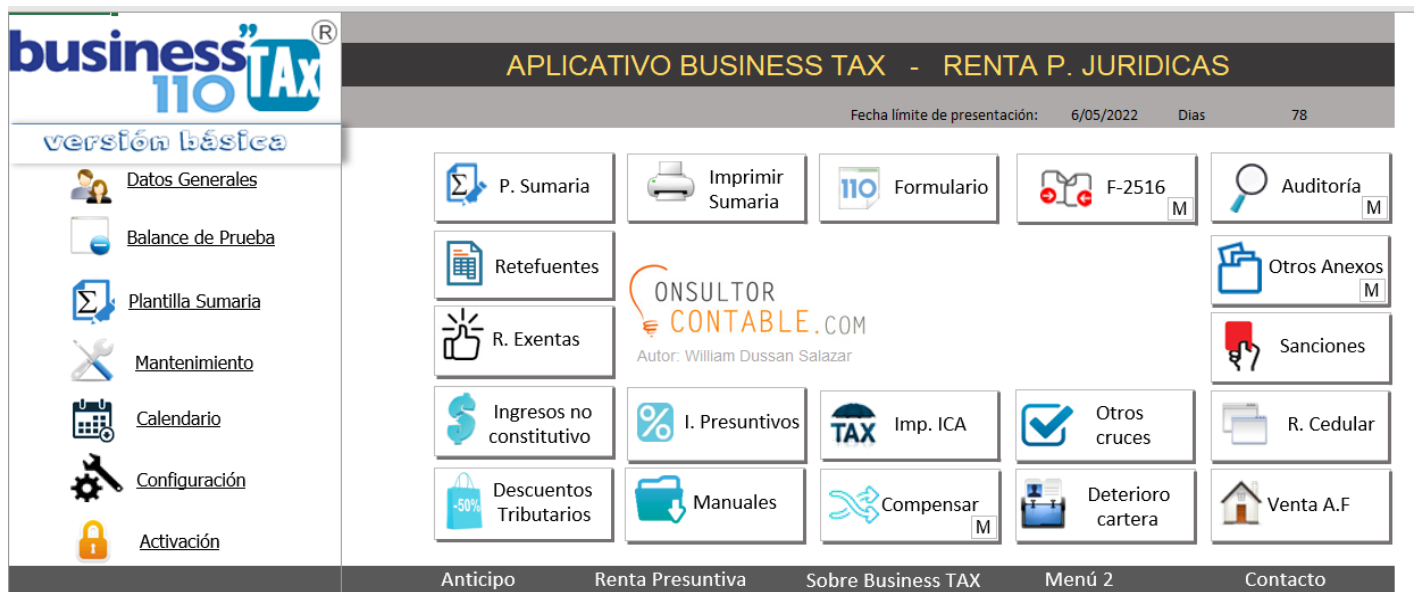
business 110 TAX ®
versión básica

APLICATIVO BUSINESS TAX - RENTA P. JURIDICAS

Fecha límite de presentación: 6/05/2022 Dias 78

Datos Generales
Balance de Prueba
Plantilla Sumaria
Mantenimiento
Calendario
Configuración
Activación

P. Sumaria
Imprimir Sumaria
110 Formulario
F-2516 M
Auditoría M
Retefuentes
Otros Anexos M
CONSULTOR CONTABLE.COM
Autor: William Dussan Salazar
R. Exentas
Sanciones
Ingresos no constitutivo
I. Presuntivos
TAX Imp. ICA
Otros cruces
R. Cedular
-50% Descuentos Tributarios
Manuales
Compensar M
Deterioro cartera
Venta A.F

Anticipo Renta Presuntiva Sobre Business TAX Menú 2 Contacto